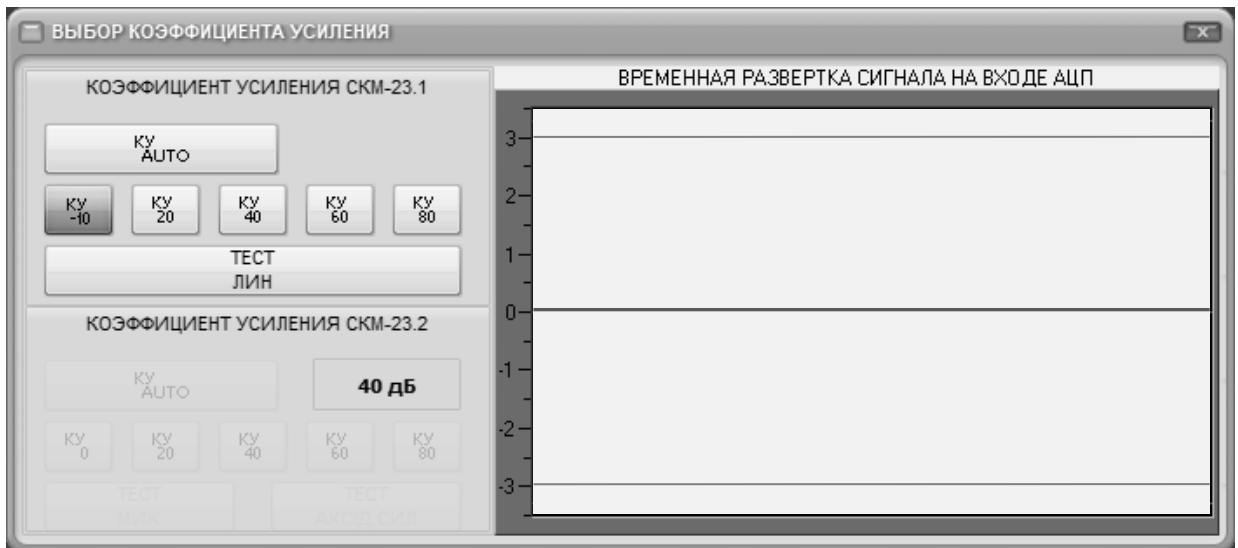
ВЫБОР КОЭФФИЦИЕНТА УСИЛЕНИЯ

КОЭФФИЦИЕНТ УСИЛЕНИЯ СКМ-23.1

КУ AUTO

КУ -10

КУ 20

КУ 40

КУ 60

КУ 80

ТЕСТ ЛИН

КОЭФФИЦИЕНТ УСИЛЕНИЯ СКМ-23.2

КУ AUTO

40 дБ

КУ 0

КУ 20

КУ 40

КУ 60

КУ 80

ТЕСТ МИК

ТЕСТ АКОД СИЛ

ВРЕМЕННАЯ РАЗВЕРТКА СИГНАЛА НА ВХОДЕ АЦП

3
2
1
0
-1
-2
-3